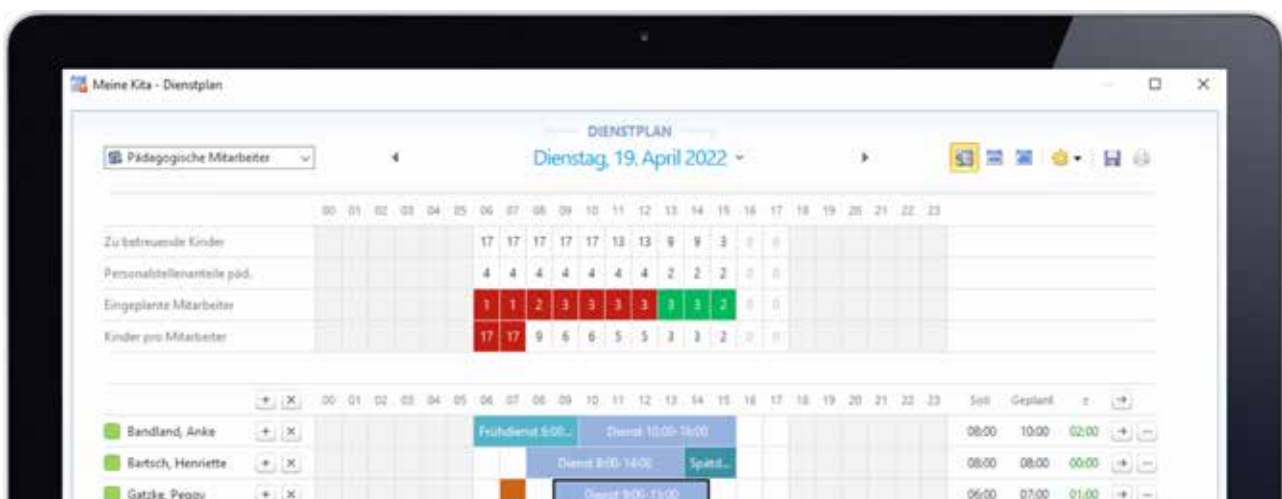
Meine Kita - Dienstplan

DIENSTPLAN

Pädagogische Mitarbeiter

Dienstag, 19. April 2022

| | 00 | 01 | 02 | 03 | 04 | 05 | 06 | 07 | 08 | 09 | 10 | 11 | 12 | 13 | 14 | 15 | 16 | 17 | 18 | 19 | 20 | 21 | 22 | 23 |
|---|---|---|---|---|---|---|---|---|---|---|---|---|---|---|---|---|---|---|---|---|---|---|---|---|
| Zu betreuende Kinder | | | | | | | 17 | 17 | 17 | 17 | 17 | 13 | 13 | 9 | 9 | 3 | 0 | 0 | | | | | | |
| Personalstellenanteile päd. | | | | | | | 4 | 4 | 4 | 4 | 4 | 4 | 4 | 2 | 2 | 2 | 0 | 0 | | | | | | |
| Eingeplante Mitarbeiter | | | | | | | 1 | 1 | 2 | 3 | 3 | 3 | 3 | 3 | 3 | 2 | 0 | 0 | | | | | | |
| Kinder pro Mitarbeiter | | | | | | | 17 | 17 | 9 | 6 | 6 | 5 | 5 | 3 | 3 | 2 | 0 | 0 | | | | | | |

00 01 02 03 04 05 06 07 08 09 10 11 12 13 14 15 16 17 18 19 20 21 22 23 Soll Geplant ±

Bandland, Anke — Frühdienst 6:00... Dienst 10:00-14:00 — 08:00 10:00 02:00

Bartsch, Henriette — Dienst 8:00-14:00 Spätd... — 08:00 08:00 00:00

Gatzke, Peggy — Dienst 9:00-13:00 — 06:00 07:00 01:00